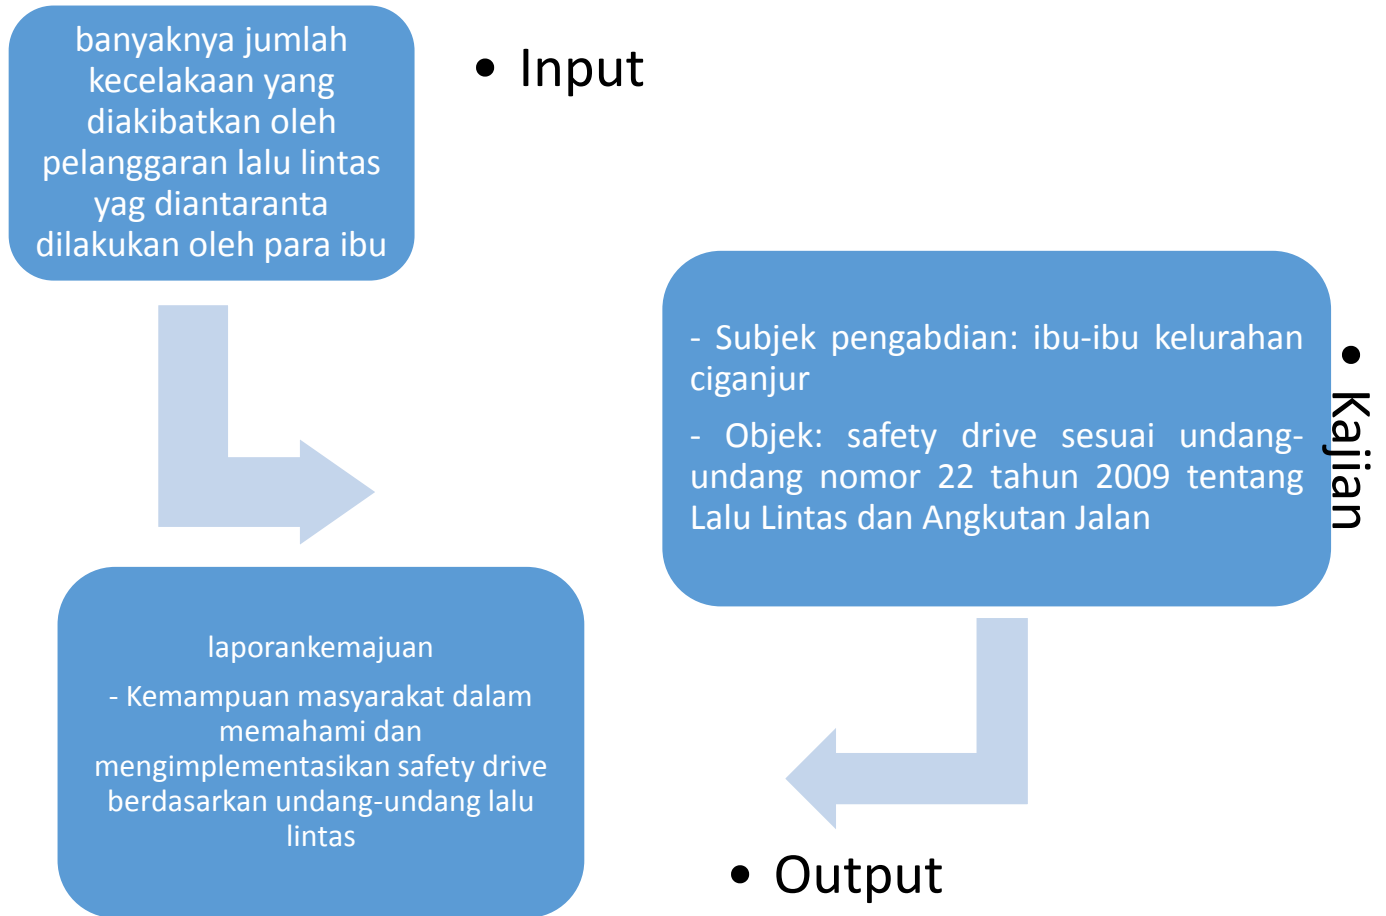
banyaknya jumlah kecelakaan yang diakibatkan oleh pelanggaran lalu lintas yag diantaranta dilakukan oleh para ibu

• Input

- Subjek pengabdian: ibu-ibu kelurahan ciganjur

- Objek: safety drive sesuai undang-undang nomor 22 tahun 2009 tentang Lalu Lintas dan Angkutan Jalan

• Kajian

laporankemajuan

- Kemampuan masyarakat dalam memahami dan mengimplementasikan safety drive berdasarkan undang-undang lalu lintas

• Output